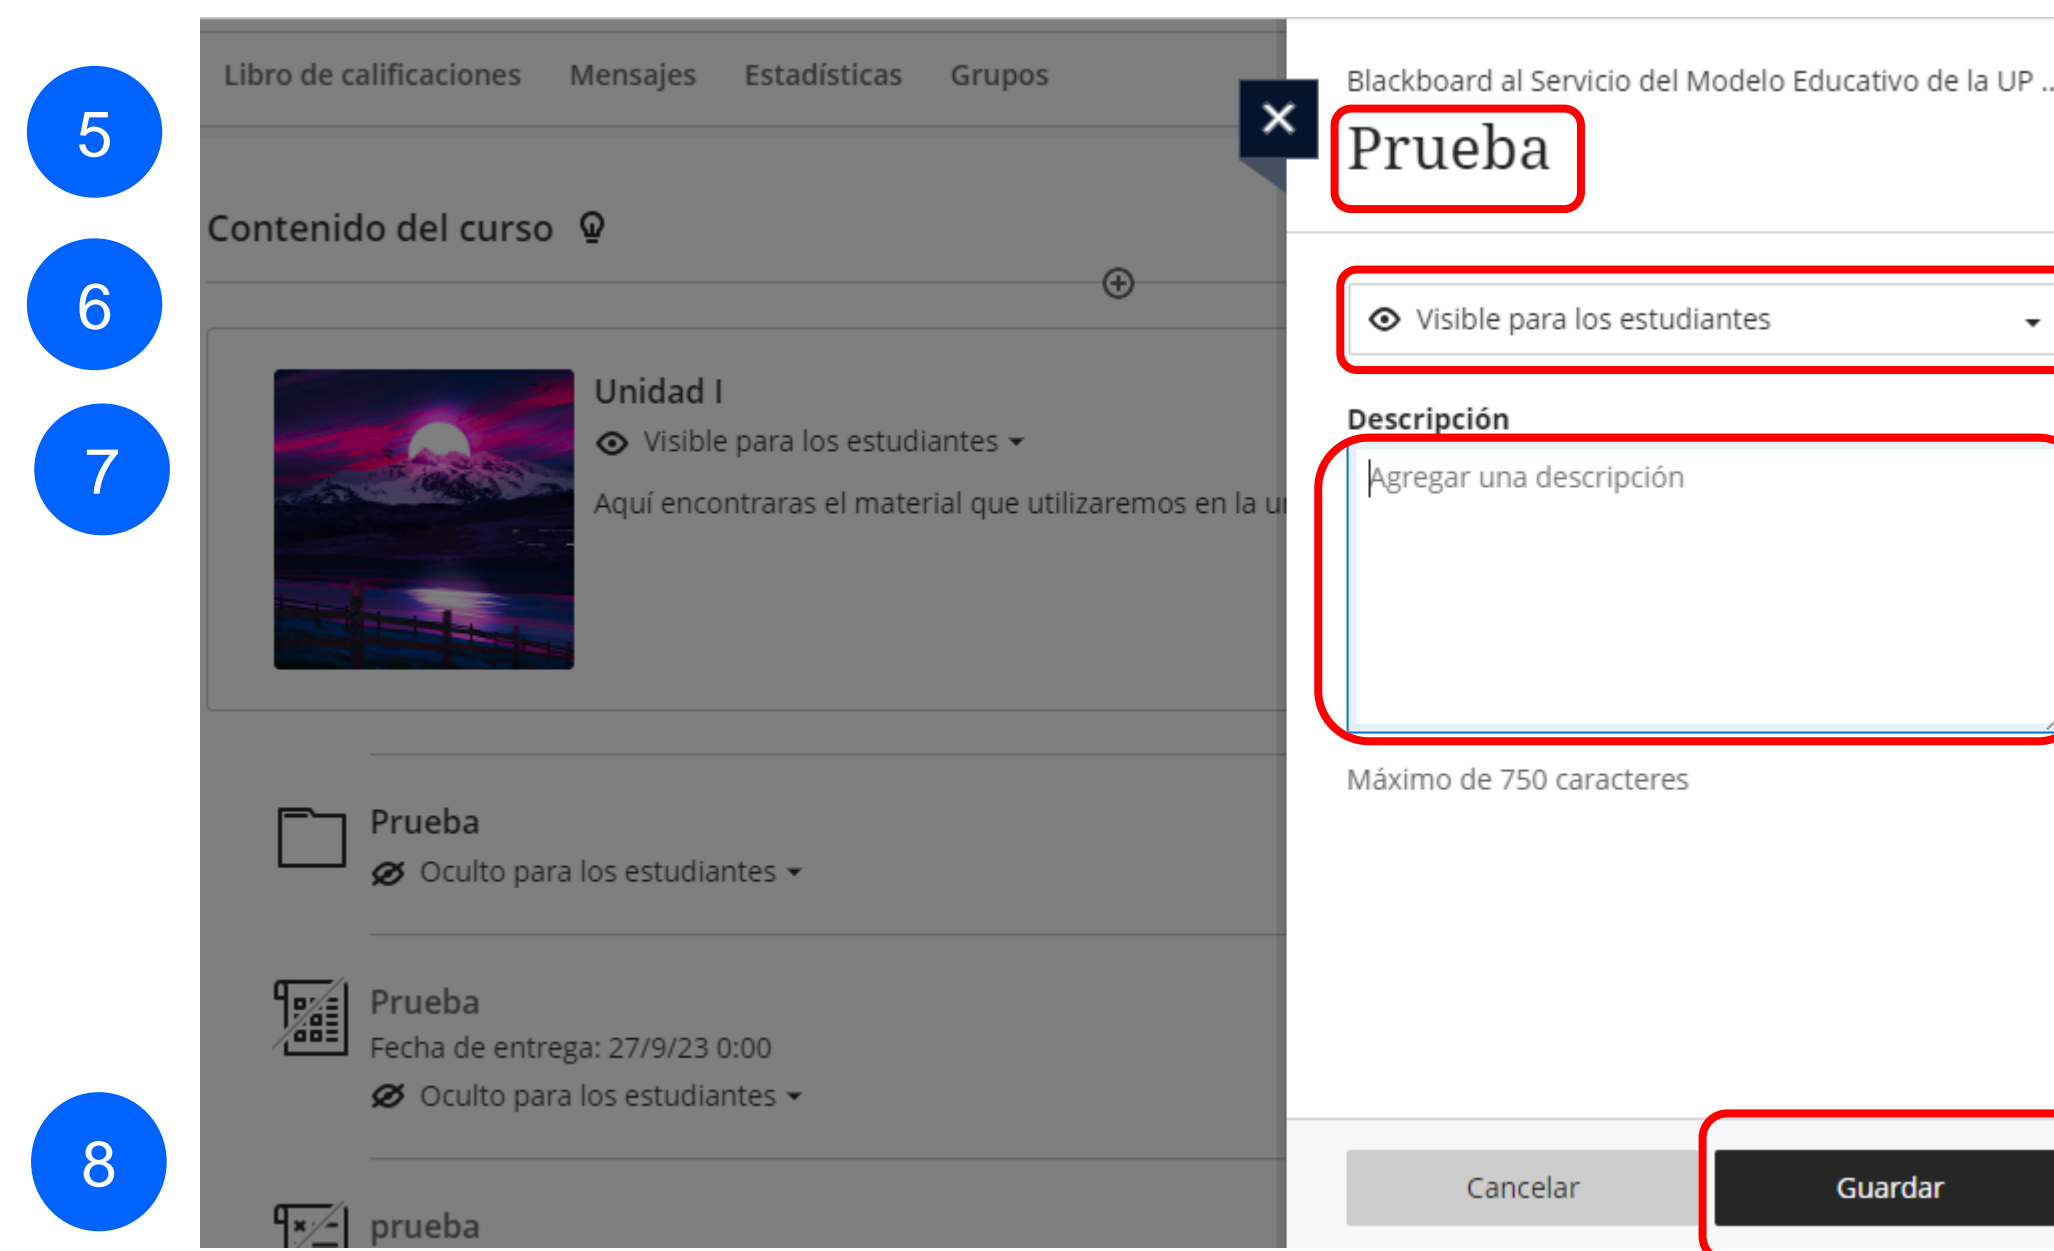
5

6

7

8

Libro de calificaciones Mensajes Estadísticas Grupos

Contenido del curso

Unidad I
Visible para los estudiantes
Aquí encontraras el material que utilizaremos en la u

Prueba
Oculto para los estudiantes

Prueba
Fecha de entrega: 27/9/23 0:00
Oculto para los estudiantes

prueba

Blackboard al Servicio del Modelo Educativo de la UP ...
Prueba

Visible para los estudiantes

Descripción
Agregar una descripción

Máximo de 750 caracteres

Cancelar
Guardar